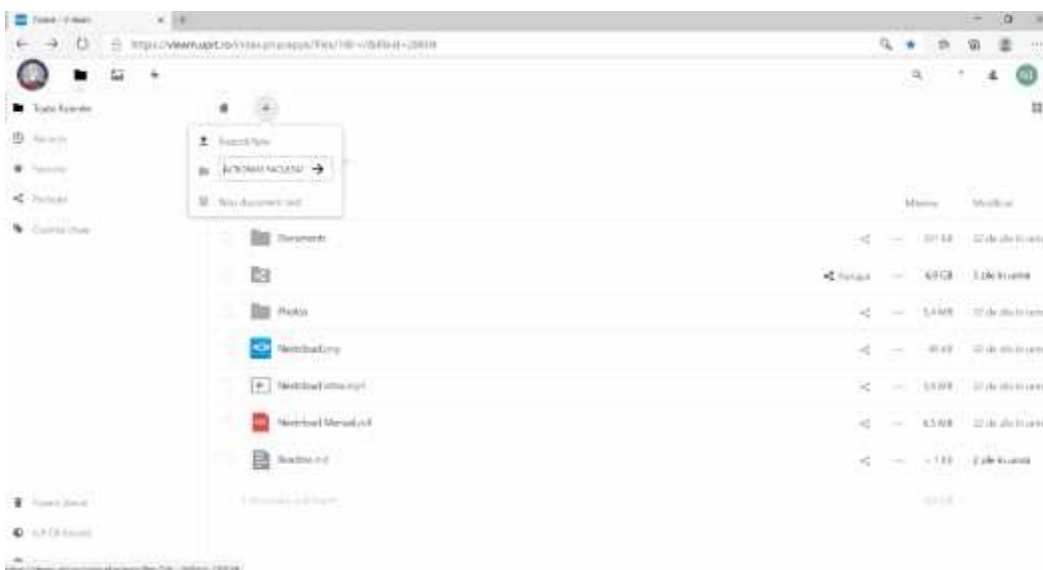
Fișiere - vlearn

https://vlearn.upit.ro/index.php/apps/files/?dir=/&fileid=20658

Toate fișierele
Recente
Favorite
Partajate
Cuvinte cheie

Încarcă fișier
ACTIVITATI FACULTATE
Nou document text

Mărime
Modificat

Documents
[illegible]
22 de zile în urmă

Partajat
6,0 GB
3 zile în urmă

Photos
5,4 MB
22 de zile în urmă

Nextcloud.png
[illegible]
22 de zile în urmă

Nextcloud intro.mp4
3,6 MB
22 de zile în urmă

Nextcloud Manual.pdf
6,5 MB
22 de zile în urmă

Readme.md
< 1 KB
2 zile în urmă

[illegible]

Fișiere șterse
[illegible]

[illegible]